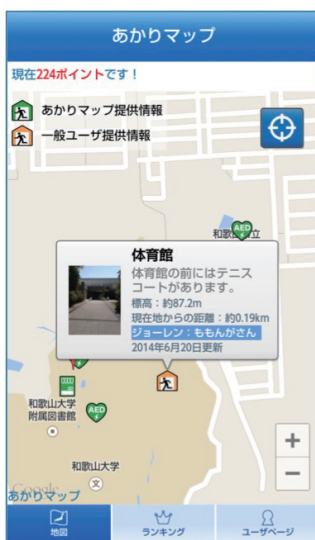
あかりマップ

現在224ポイントです！

あかりマップ提供情報
一般ユーザ提供情報

AED
和歌山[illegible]立

体育館
体育館の前にはテニスコートがあります。
標高：約87.2m
現在地からの距離：約0.19km
ジョーレン：ももんがさん
2014年6月20日更新

和歌山大学
附属図書館
AED

和歌山大学

Google
あかりマップ

+
−

地図
ランキング
ユーザページ